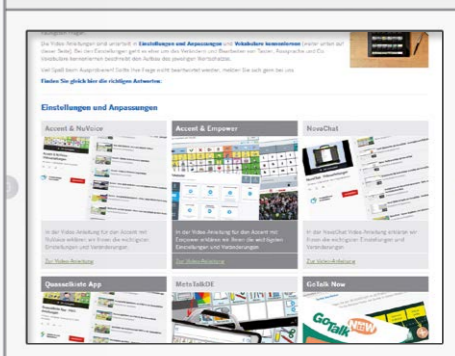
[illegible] Fragen.

Die Video-Anleitungen sind unterteilt in Einstellungen und Anpassungen und Vokabulare kennenlernen (weiter unten auf dieser Seite). Bei den Einstellungen geht es eher um das Verändern und Bearbeiten von Tasten, Ausgracha und Co. Vokabulare kennenlernen beschreibt den Aufbau des jeweiligen Wortschatzes.

Viel Spaß beim Ausprobieren! Sollte Ihre Frage nicht beantwortet werden, melden Sie sich gern bei uns.

Finden Sie gleich hier die richtigen Antworten:

Einstellungen und Anpassungen

Accent & NuVoice

In der Video-Anleitung für den Accent mit NuVoice erklären wir Ihnen die wichtigsten Einstellungen und Veränderungen.

Zur Video-Anleitung

Accent & Empower

In der Video-Anleitung für den Accent mit Empower erklären wir Ihnen die wichtigsten Einstellungen und Veränderungen.

Zur Video-Anleitung

NovaChat

In der NovaChat Video-Anleitung erklären wir Ihnen die wichtigsten Einstellungen und Veränderungen.

Zur Video-Anleitung

Quasselkiste App

MetaTalkDE

GoTalk Now

GoTalk NOW